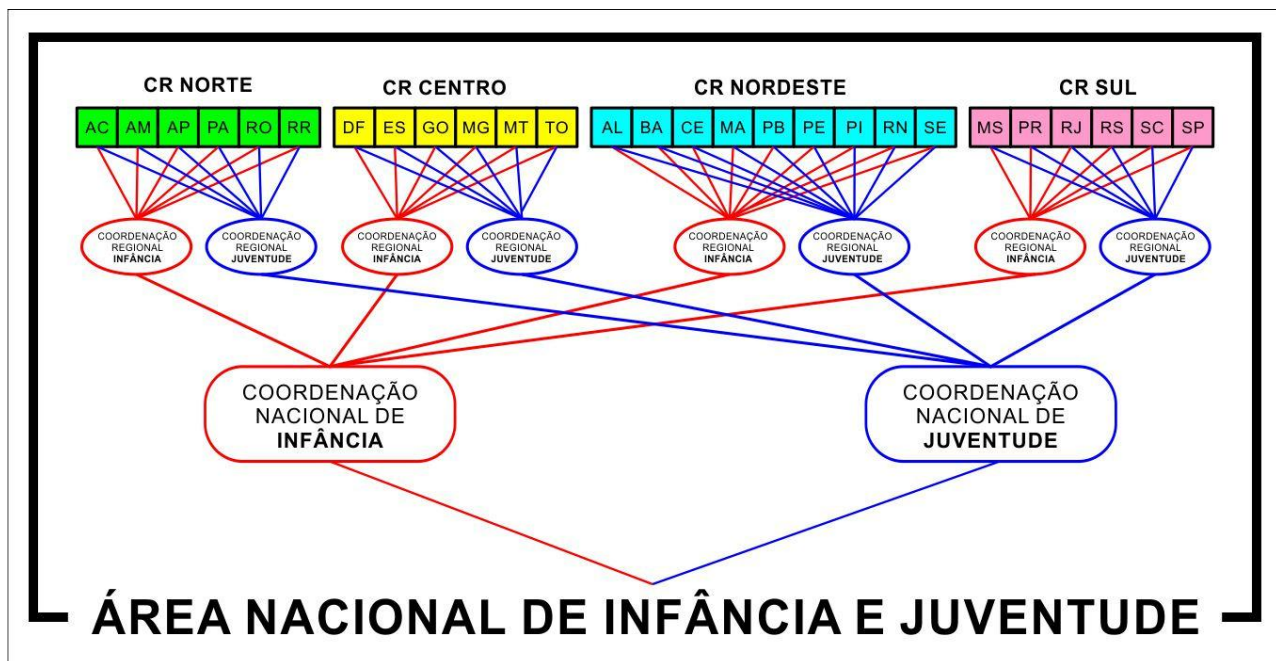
CR NORTE

AC AM AP PA RO RR

CR CENTRO

DF ES GO MG MT TO

CR NORDESTE

AL BA CE MA PB PE PI RN SE

CR SUL

MS PR RJ RS SC SP

COORDENAÇÃO REGIONAL INFÂNCIA

COORDENAÇÃO REGIONAL JUVENTUDE

COORDENAÇÃO REGIONAL INFÂNCIA

COORDENAÇÃO REGIONAL JUVENTUDE

COORDENAÇÃO REGIONAL INFÂNCIA

COORDENAÇÃO REGIONAL JUVENTUDE

COORDENAÇÃO REGIONAL INFÂNCIA

COORDENAÇÃO REGIONAL JUVENTUDE

COORDENAÇÃO NACIONAL DE INFÂNCIA

COORDENAÇÃO NACIONAL DE JUVENTUDE

ÁREA NACIONAL DE INFÂNCIA E JUVENTUDE